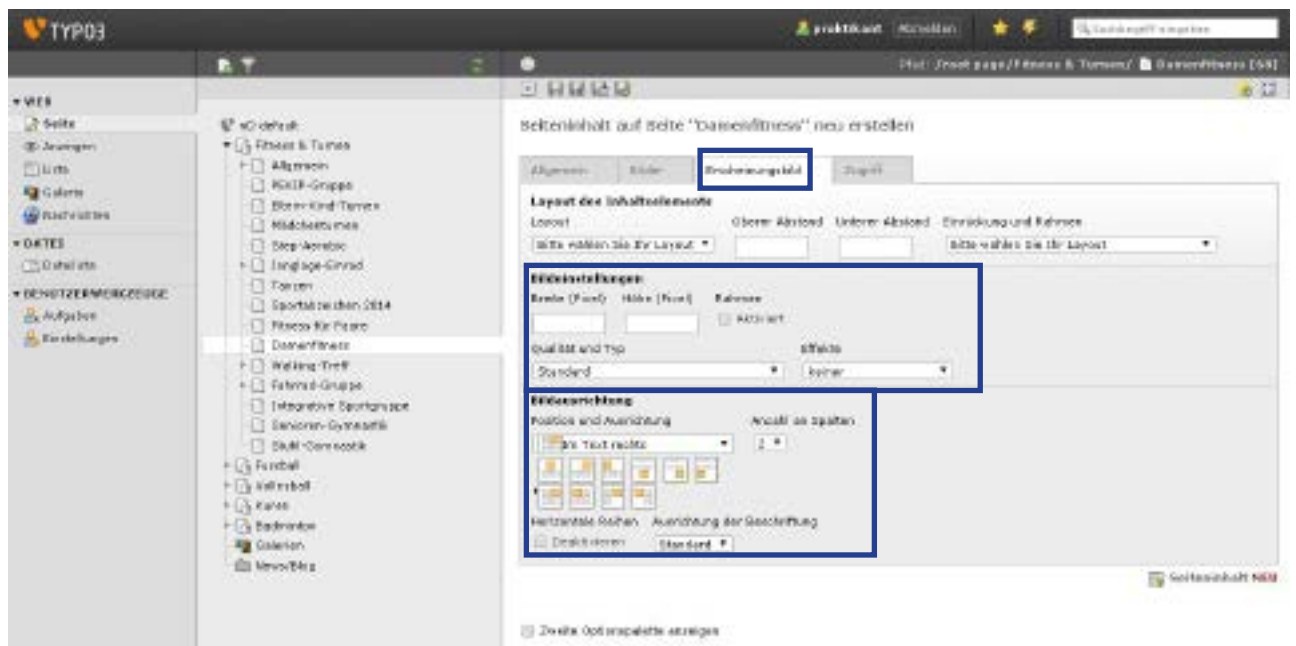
TYPO3

praktikant Abmelden

Suchbegriff eingeben

Pfad: /home page/Fitness & Turnen/ Damenfitness [58]

WEB
Seite
Anzeigen
Liste
Galerie
Nachrichten
DATEI
Dateiliste
BENUTZERWERKZEUGE
Aufgaben
Einstellungen

xO default
Fitness & Turnen
Allgemein
KOKIP-Gruppe
Eltern-Kind-Turnen
Mädchenturnen
Step-Aerobic
Jonglage-Einrad
Tanzen
Sportabzeichen 2014
Fitness für Faule
Damenfitness
Walking-Treff
Fahrrad-Gruppe
Integrative Sportgruppe
Senioren-Gymnastik
Stuhl-Gymnastik
Fussball
Volleyball
Kurse
Badminton
Galerien
News/Blog

Seiteninhalt auf Seite "Damenfitness" neu erstellen

Allgemein | Bilder | Erscheinungsbild | Zugriff

Layout des Inhaltselements
Layout
Bitte wählen Sie Ihr Layout
Oberer Abstand
Unterer Abstand
Einrückung und Rahmen
Bitte wählen Sie Ihr Layout

Bildeinstellungen
Breite (Pixel)
Höhe (Pixel)
Rahmen
Aktiviert
Qualität und Typ
Standard
Effekte
keiner

Bildausrichtung
Position und Ausrichtung
Im Text rechts
Anzahl an Spalten
2
Horizontale Reihen
Deaktivieren
Ausrichtung der Beschriftung
Standard

Seiteninhalt NEU

Zweite Optionspalette anzeigen